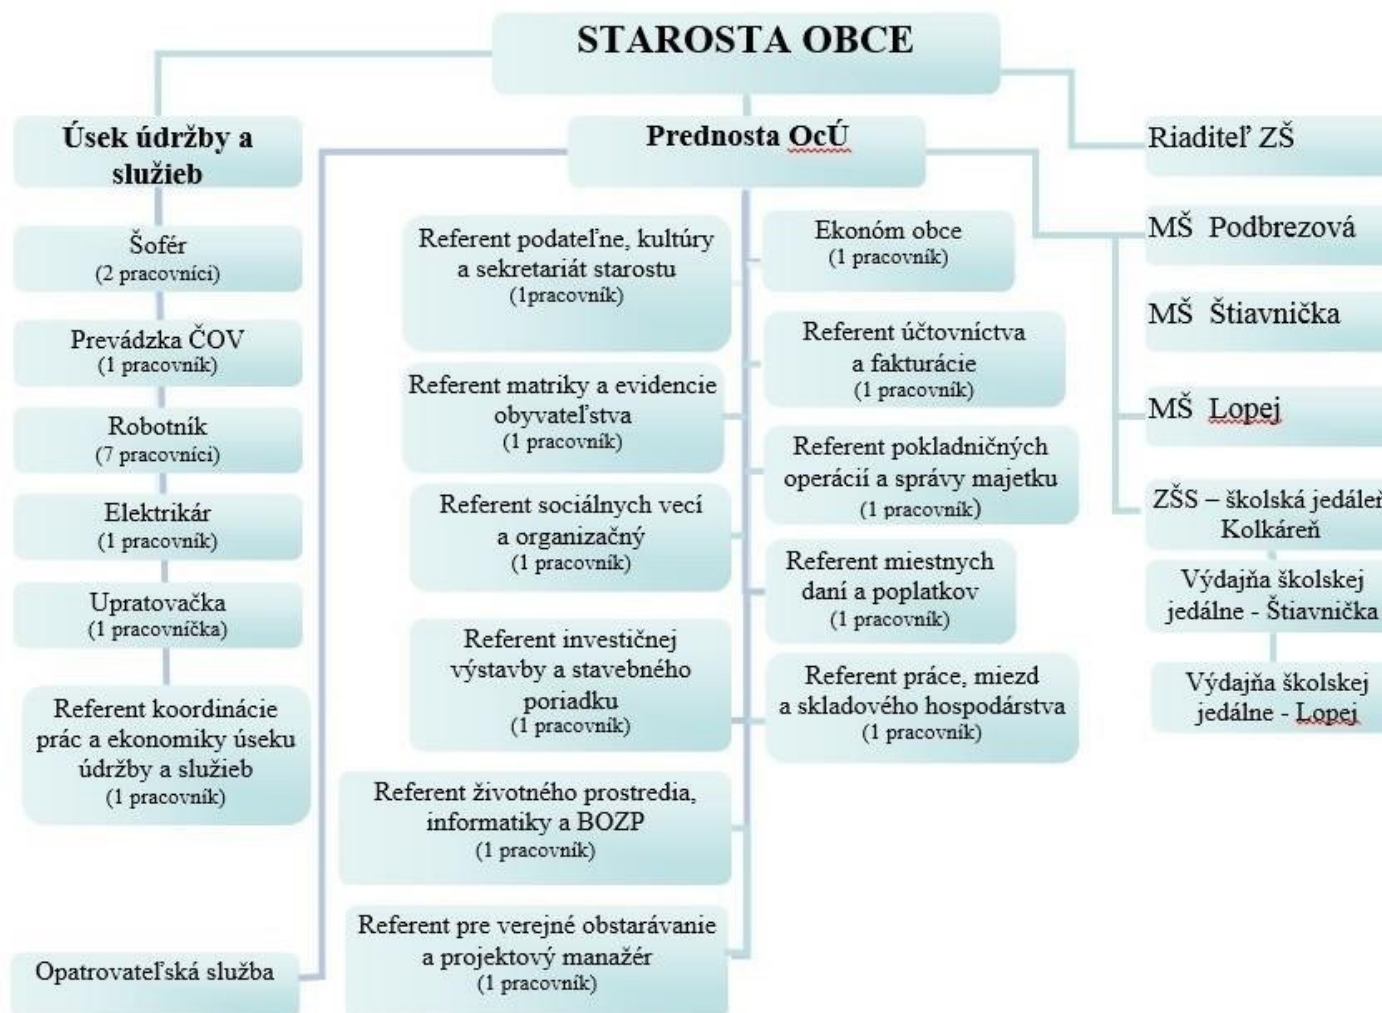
STAROSTA OBCE

Úsek údržby a služieb

Šofér
(2 pracovníci)

Prevádzka ČOV
(1 pracovník)

Robotník
(7 pracovníci)

Elektrikár
(1 pracovník)

Upratovačka
(1 pracovníčka)

Referent koordinácie prác a ekonomiky úseku údržby a služieb
(1 pracovník)

Opatrovateľská služba

Prednosta OcÚ

Referent podateľne, kultúry a sekretariát starostu
(1pracovník)

Referent matriky a evidencie obyvateľstva
(1 pracovník)

Referent sociálnych vecí a organizačný
(1 pracovník)

Referent investičnej výstavby a stavebného poriadku
(1 pracovník)

Referent životného prostredia, informatiky a BOZP
(1 pracovník)

Referent pre verejné obstarávanie a projektový manažér
(1 pracovník)

Ekonóm obce
(1 pracovník)

Referent účtovníctva a fakturácie
(1 pracovník)

Referent pokladničných operácií a správy majetku
(1 pracovník)

Referent miestnych daní a poplatkov
(1 pracovník)

Referent práce, miezd a skladového hospodárstva
(1 pracovník)

Riaditeľ ZŠ

MŠ Podbrezová

MŠ Štiavnička

MŠ Lopej

ZŠS – školská jedáleň Kolkáreň

Výdajňa školskej jedálne - Štiavnička

Výdajňa školskej jedálne - Lopej